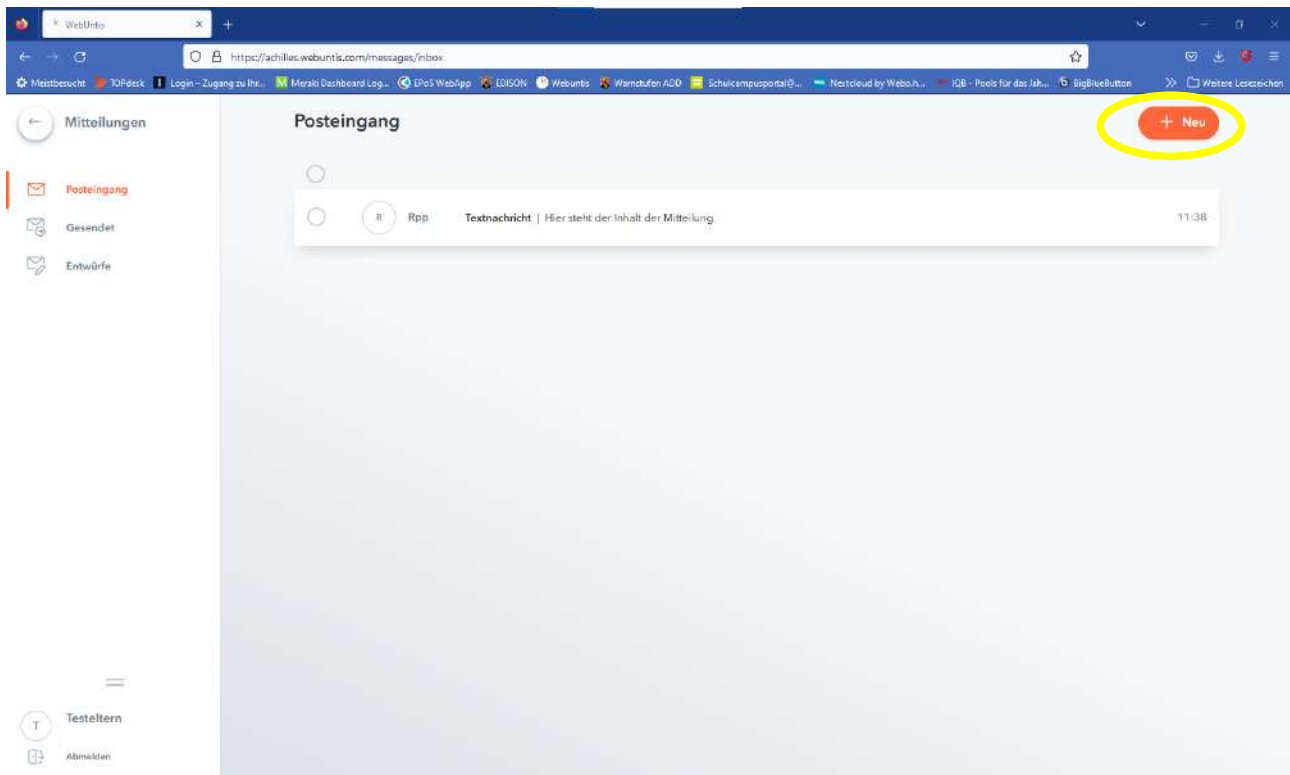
WebUntis ×

https://achilles.webuntis.com/messages/inbox

Meistbesucht TOPdesk Login – Zugang zu Ihr... Meraki Dashboard Log... EPoS WebApp EDISON Webuntis Warnstufen ADD Schulcampusportal@... Nextcloud by Webo.h... IQB - Pools für das Jah... BigBlueButton Weitere Lesezeichen

Mitteilungen

Posteingang

Gesendet

Entwürfe

Posteingang

+ Neu

R Rpp Textnachricht | Hier steht der Inhalt der Mitteilung. 11:38

T Testeltern

Abmelden